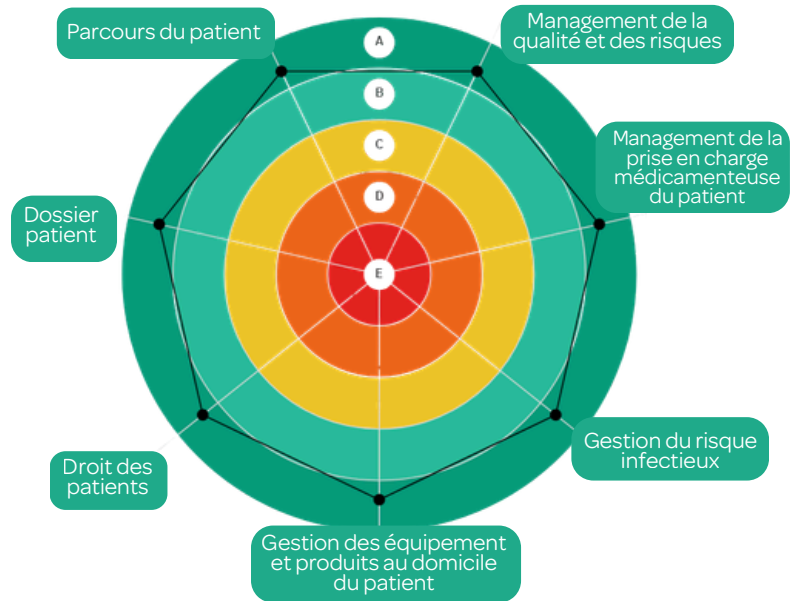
Parcours du patient

Management de la qualité et des risques

A

B

C

D

E

Management de la prise en charge médicamenteuse du patient

Dossier patient

Gestion du risque infectieux

Droit des patients

Gestion des équipement et produits au domicile du patient